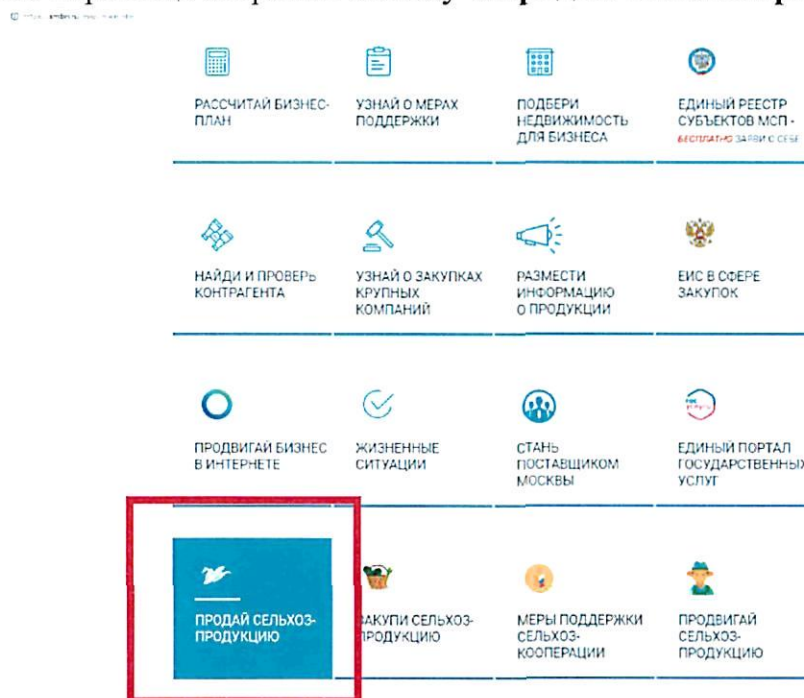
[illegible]

РАССЧИТАЙ БИЗНЕС-ПЛАН

УЗНАЙ О МЕРАХ ПОДДЕРЖКИ

ПОДБЕРИ НЕДВИЖИМОСТЬ ДЛЯ БИЗНЕСА

ЕДИНЫЙ РЕЕСТР СУБЪЕКТОВ МСП - БЕСПЛАТНО ЗАЯВИ О СЕБЕ

НАЙДИ И ПРОВЕРЬ КОНТРАГЕНТА

УЗНАЙ О ЗАКУПКАХ КРУПНЫХ КОМПАНИЙ

РАЗМЕСТИ ИНФОРМАЦИЮ О ПРОДУКЦИИ

ЕИС В СФЕРЕ ЗАКУПОК

ПРОДВИГАЙ БИЗНЕС В ИНТЕРНЕТЕ

ЖИЗНЕННЫЕ СИТУАЦИИ

СТАНЬ ПОСТАВЩИКОМ МОСКВЫ

ЕДИНЫЙ ПОРТАЛ ГОСУДАРСТВЕННЫХ УСЛУГ

ПРОДАЙ СЕЛЬХОЗ-ПРОДУКЦИЮ

ЗАКУПИ СЕЛЬХОЗ-ПРОДУКЦИЮ

МЕРЫ ПОДДЕРЖКИ СЕЛЬХОЗ-КООПЕРАЦИИ

ПРОДВИГАЙ СЕЛЬХОЗ-ПРОДУКЦИЮ